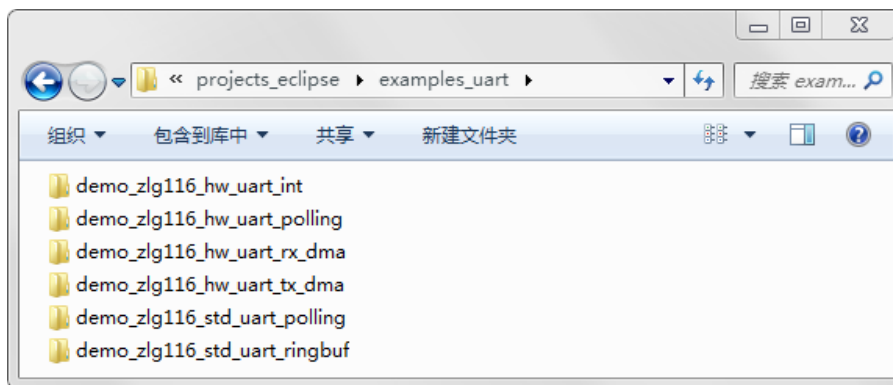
« projects_eclipse ▸ examples_uart ▸

搜索 exam...

组织 ▾ 包含到库中 ▾ 共享 ▾ 新建文件夹

demo_zlg116_hw_uart_int
demo_zlg116_hw_uart_polling
demo_zlg116_hw_uart_rx_dma
demo_zlg116_hw_uart_tx_dma
demo_zlg116_std_uart_polling
demo_zlg116_std_uart_ringbuf